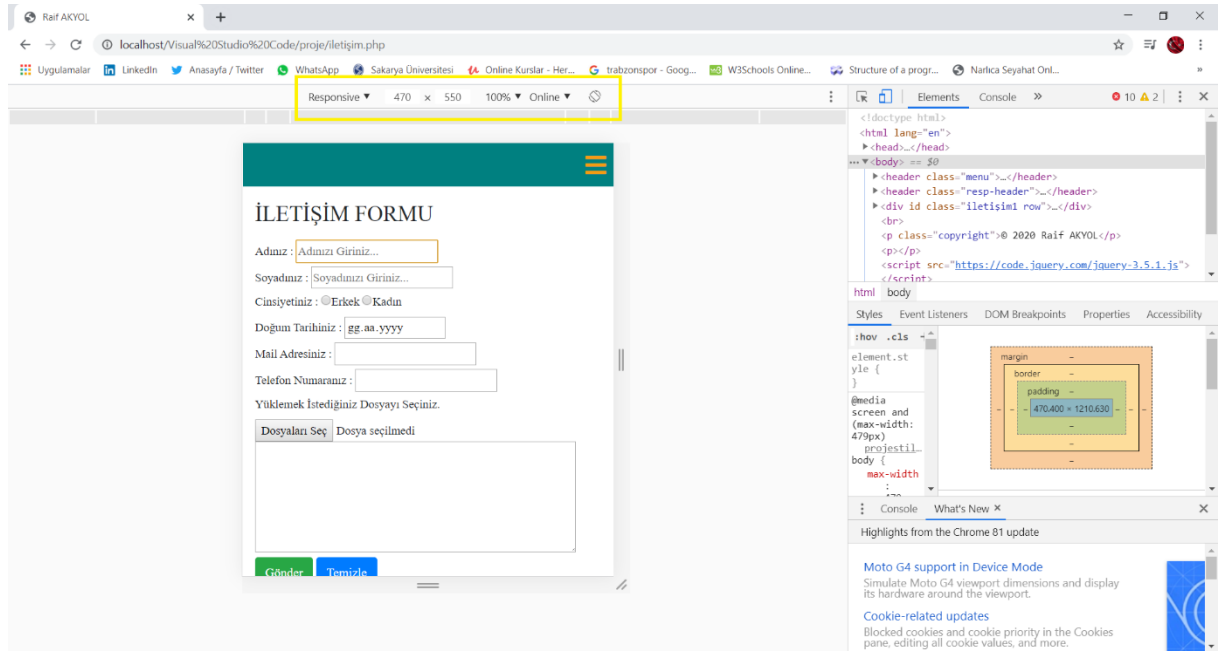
Raif AKYOL × +

localhost/Visual%20Studio%20Code/proje/iletişim.php

Uygulamalar LinkedIn Anasayfa / Twitter WhatsApp Sakarya Üniversitesi Online Kurslar - Her... trabzonspor - Goog... W3Schools Online... Structure of a progr... Narlıca Seyahat Onl... »

Responsive ▼ 470 × 550 100% ▼ Online ▼

İLETİŞİM FORMU

Adınız : Adınızı Giriniz...

Soyadınız : Soyadınızı Giriniz...

Cinsiyetiniz : Erkek Kadın

Doğum Tarihiniz : gg.aa.yyyy

Mail Adresiniz :

Telefon Numaranız :

Yüklemek İstediğiniz Dosyayı Seçiniz.

Dosyaları Seç Dosya seçilmedi

Gönder Temizle

Elements Console » 10 2

<!doctype html>
<html lang="en">
▶<head>…</head>
▼<body> == $0
▶<header class="menu">…</header>
▶<header class="resp-header">…</header>
▶<div id class="iletişim1 row">…</div>
<br>
<p class="copyright">© 2020 Raif AKYOL</p>
<p></p>
<script src="https://code.jquery.com/jquery-3.5.1.js">
</script>

html body

Styles Event Listeners DOM Breakpoints Properties Accessibility

:hov .cls +

element.style {
}

@media screen and (max-width: 479px)
projestil…
body {
max-width
:

margin –
border –
padding –
– – 470.400 × 1210.630 – –
–
–
–

Console What's New ×

Highlights from the Chrome 81 update

Moto G4 support in Device Mode
Simulate Moto G4 viewport dimensions and display its hardware around the viewport.

Cookie-related updates
Blocked cookies and cookie priority in the Cookies pane, editing all cookie values, and more.